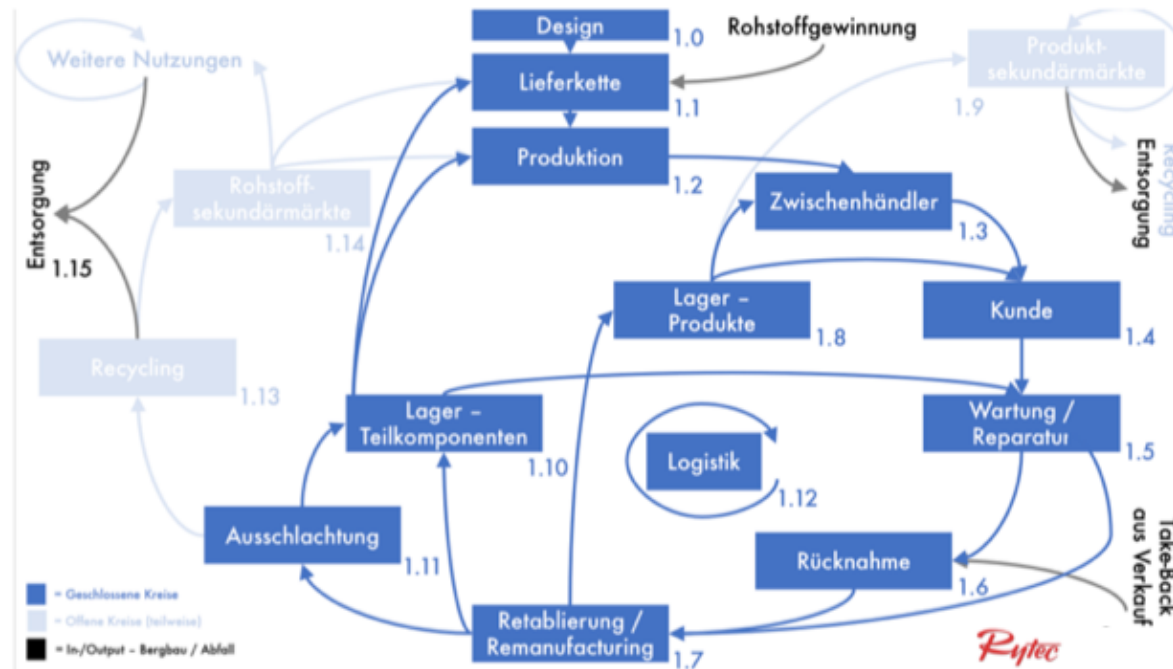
Design
1.0
Rohstoffgewinnung
Lieferkette
1.1
Produktion
1.2
Zwischenhändler
1.3
Kunde
1.4
Wartung / Reparatur
1.5
Rücknahme
1.6
Take-Back aus Verkauf
Retablierung / Remanufacturing
1.7
Lager – Produkte
1.8
Produktsekundärmärkte
1.9
Recycling
Entsorgung
Lager – Teilkomponenten
1.10
Ausschlachtung
1.11
Logistik
1.12
Recycling
1.13
Rohstoffsekundärmärkte
1.14
Weitere Nutzungen
Entsorgung
1.15
= Geschlossene Kreise
= Offene Kreise (teilweise)
= In-/Output – Bergbau / Abfall
Rytec